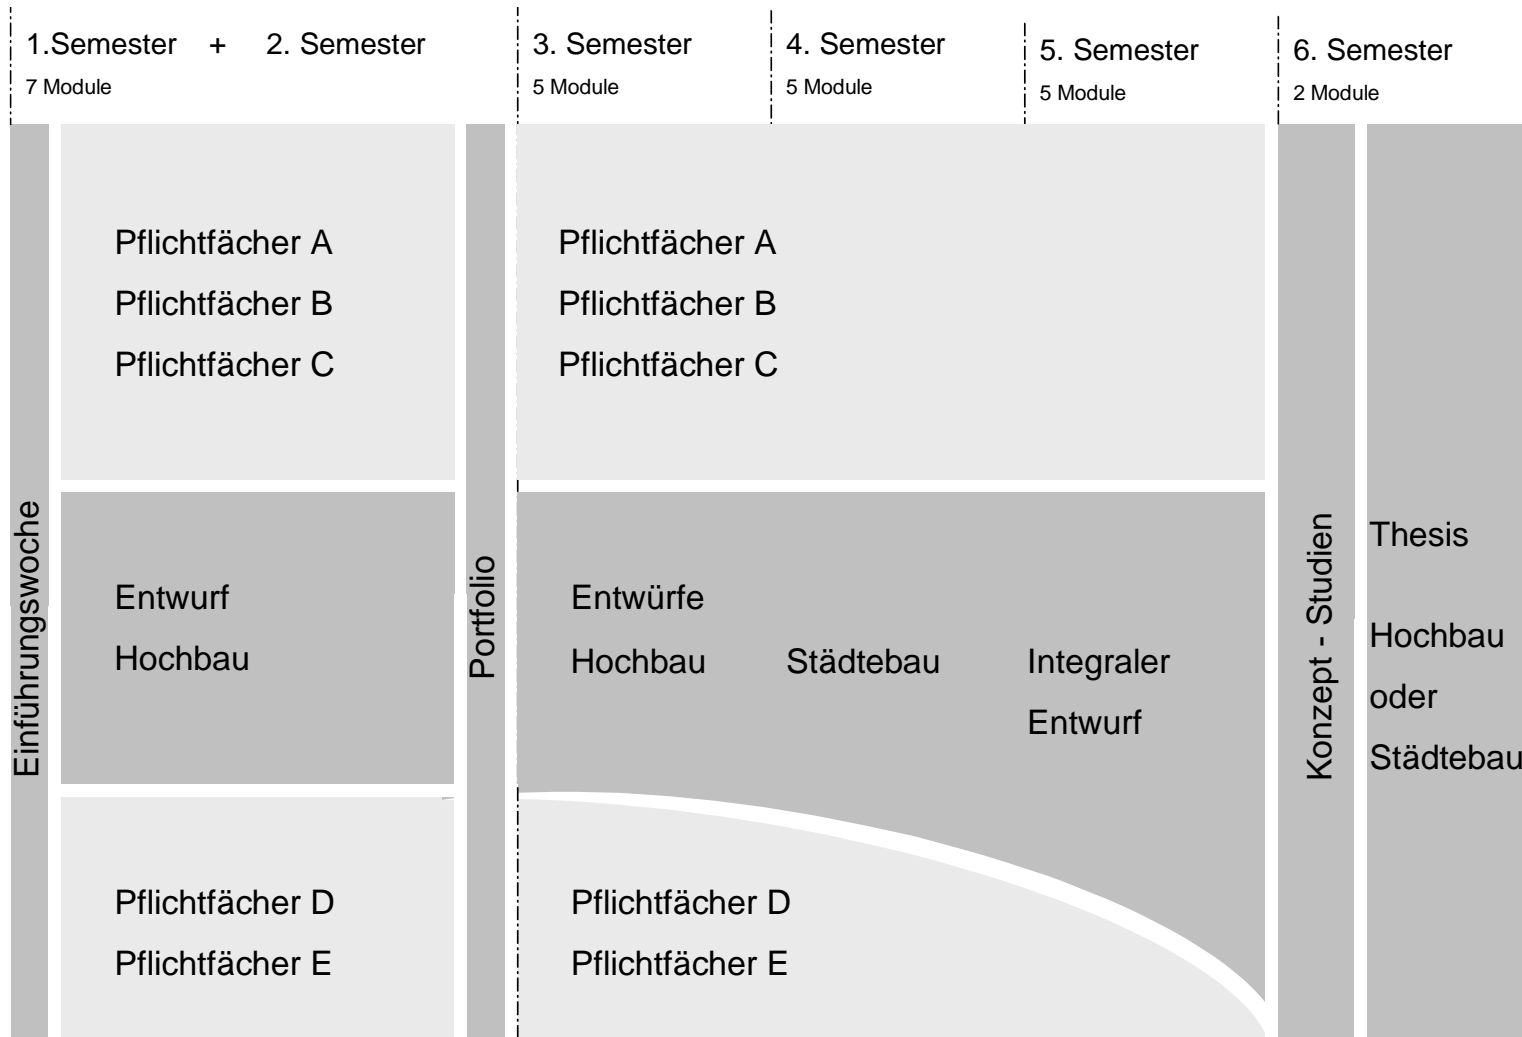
1.Semester + 2. Semester
7 Module

3. Semester
5 Module

4. Semester
5 Module

5. Semester
5 Module

6. Semester
2 Module

Einführungswoche

Pflichtfächer A
Pflichtfächer B
Pflichtfächer C

Entwurf
Hochbau

Pflichtfächer D
Pflichtfächer E

Portfolio

Pflichtfächer A
Pflichtfächer B
Pflichtfächer C

Entwürfe
Hochbau Städtebau Integraler Entwurf

Pflichtfächer D
Pflichtfächer E

Konzept - Studien

Thesis

Hochbau
oder
Städtebau